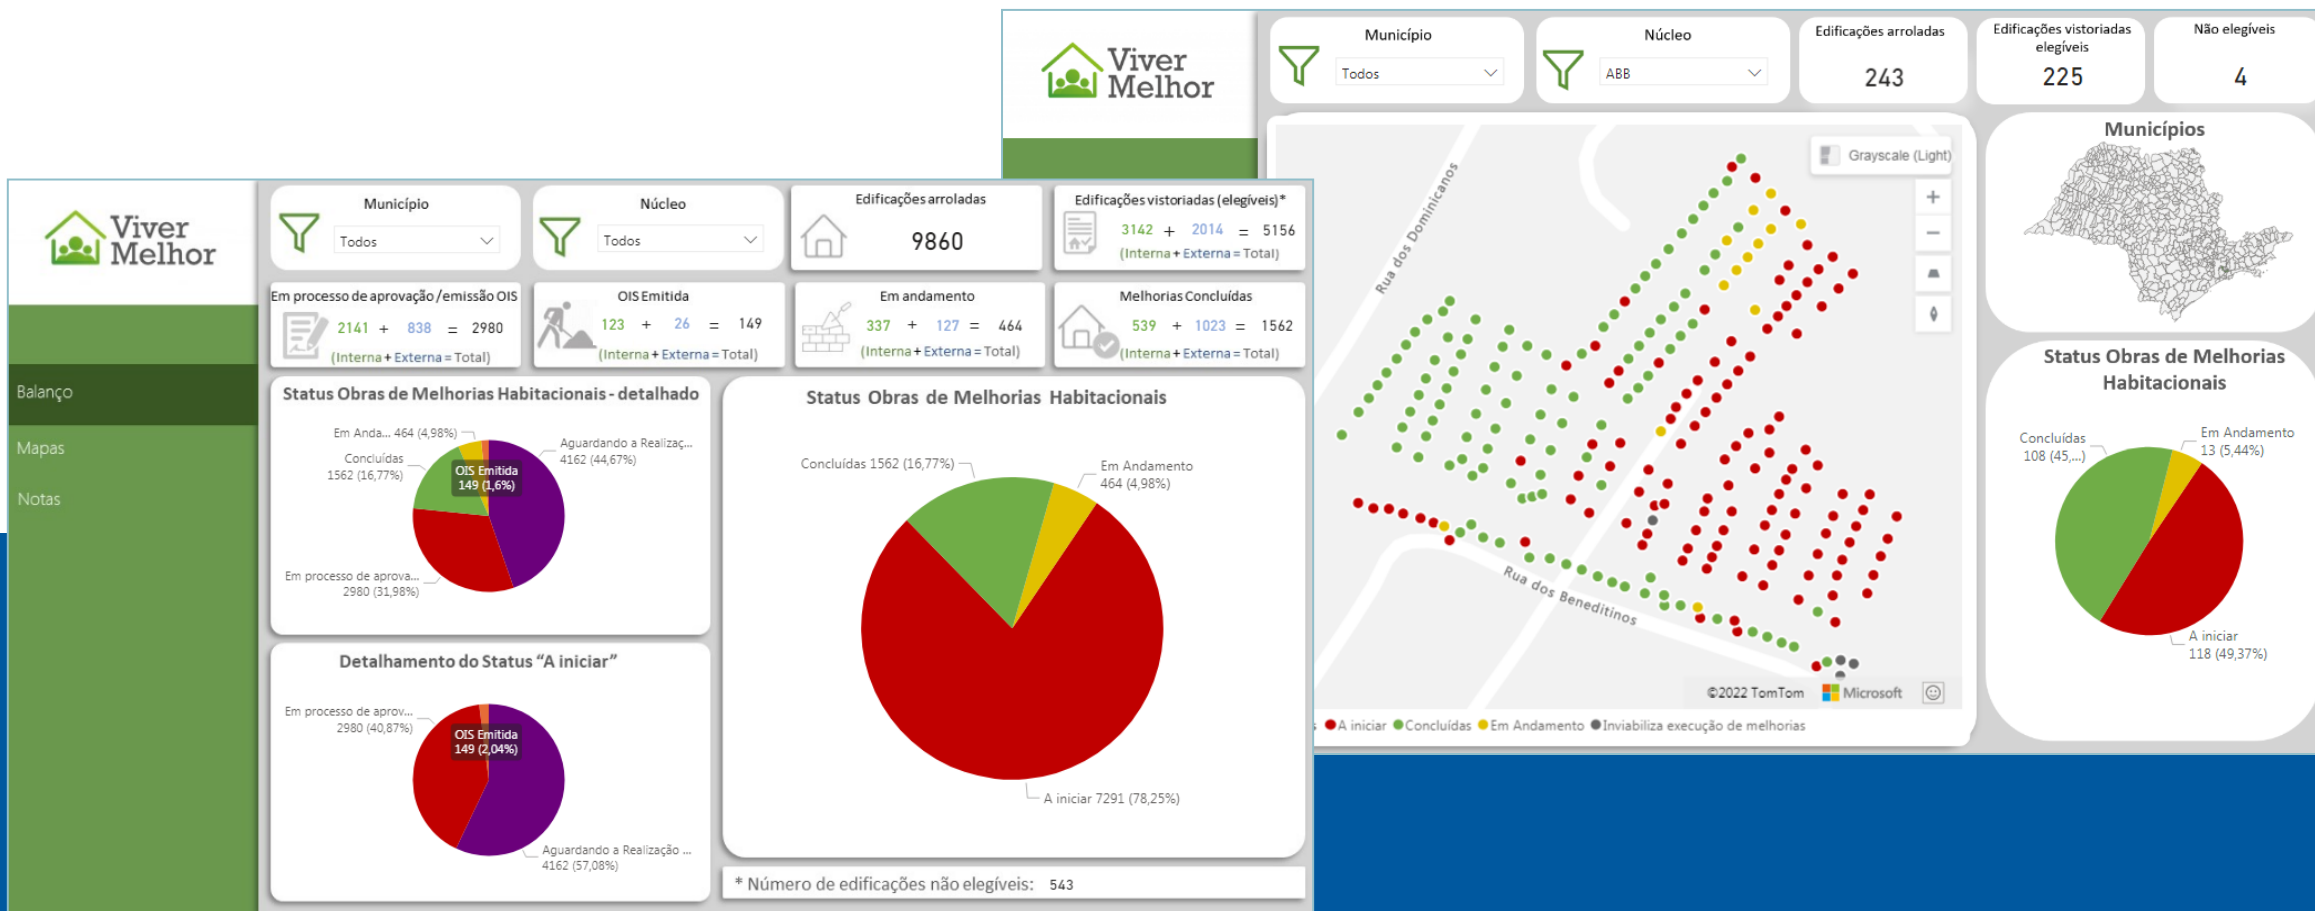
Viver Melhor

Município
Todos

Núcleo
ABB

Edificações arroladas
243

Edificações vistoriadas elegíveis
225

Não elegíveis
4

Grayscale (Light)

Rua dos Dominicanos

Rua dos Beneditinos

©2022 TomTom Microsoft

A iniciar Concluídas Em Andamento Inviabiliza execução de melhorias

Municípios

Status Obras de Melhorias Habitacionais

Concluídas 108 (45,...)

Em Andamento 13 (5,44%)

A iniciar 118 (49,37%)

Viver Melhor

Balanço

Mapas

Notas

Município
Todos

Núcleo
Todos

Edificações arroladas
9860

Edificações vistoriadas (elegíveis)*
3142 + 2014 = 5156
(Interna + Externa = Total)

Em processo de aprovação / emissão OIS
2141 + 838 = 2980
(Interna + Externa = Total)

OIS Emitida
123 + 26 = 149
(Interna + Externa = Total)

Em andamento
337 + 127 = 464
(Interna + Externa = Total)

Melhorias Concluídas
539 + 1023 = 1562
(Interna + Externa = Total)

Status Obras de Melhorias Habitacionais - detalhado

Em Anda... 464 (4,98%)

Concluídas 1562 (16,77%)

OIS Emitida 149 (1,6%)

Aguardando a Realizaç... 4162 (44,67%)

Em processo de aprova... 2980 (31,98%)

Status Obras de Melhorias Habitacionais

Concluídas 1562 (16,77%)

Em Andamento 464 (4,98%)

A iniciar 7291 (78,25%)

Detalhamento do Status "A iniciar"

Em processo de aprov... 2980 (40,87%)

OIS Emitida 149 (2,04%)

Aguardando a Realização ... 4162 (57,08%)

* Número de edificações não elegíveis: 543